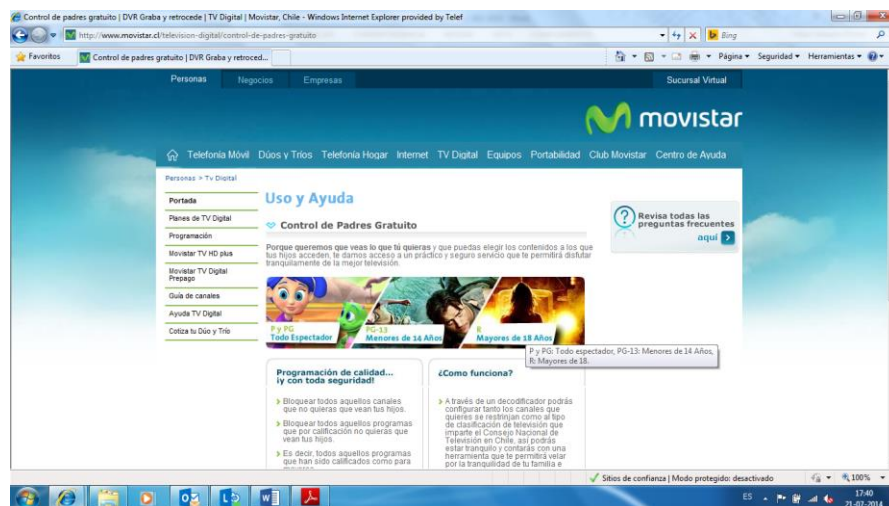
Control de padres gratuito | DVR Graba y retrocede | TV Digital | Movistar, Chile - Windows Internet Explorer provided by Telef

http://www.movistar.cl/television-digital/control-de-padres-gratuito

Bing

Favoritos

Control de padres gratuito | DVR Graba y retroced...

Página ▾ Seguridad ▾ Herramientas ▾

Personas Negocios Empresas

Sucursal Virtual

movistar

Telefonía Móvil Dúos y Tríos Telefonía Hogar Internet TV Digital Equipos Portabilidad Club Movistar Centro de Ayuda

Personas > Tv Digital

Portada

Planes de TV Digital

Programación

Movistar TV HD plus

Movistar TV Digital Prepago

Guía de canales

Ayuda TV Digital

Cotiza tu Dúo y Trío

Uso y Ayuda

Control de Padres Gratuito

Porque queremos que veas lo que tú quieras y que puedas elegir los contenidos a los que tus hijos acceden, te damos acceso a un práctico y seguro servicio que te permitirá disfrutar tranquilamente de la mejor televisión.

P y PG
Todo Espectador

PG-13
Menores de 14 Años

R
Mayores de 18 Años

P y PG: Todo espectador, PG-13: Menores de 14 Años, R: Mayores de 18.

Revisa todas las preguntas frecuentes
aquí

Programación de calidad... ¡y con toda seguridad!

Bloquear todos aquellos canales que no quieras que vean tus hijos.

Bloquear todos aquellos programas que por calificación no quieras que vean tus hijos.

Es decir, todos aquellos programas que han sido calificados como para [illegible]

¿Como funciona?

A través de un decodificador podrás configurar tanto los canales que quieres se restrinjan como al tipo de clasificación de televisión que imparte el Consejo Nacional de Televisión en Chile, así podrás estar tranquilo y contarás con una herramienta que te permitirá velar por la tranquilidad de tu familia e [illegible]

Sitios de confianza | Modo protegido: desactivado

100%

ES

17:40
21-07-2014